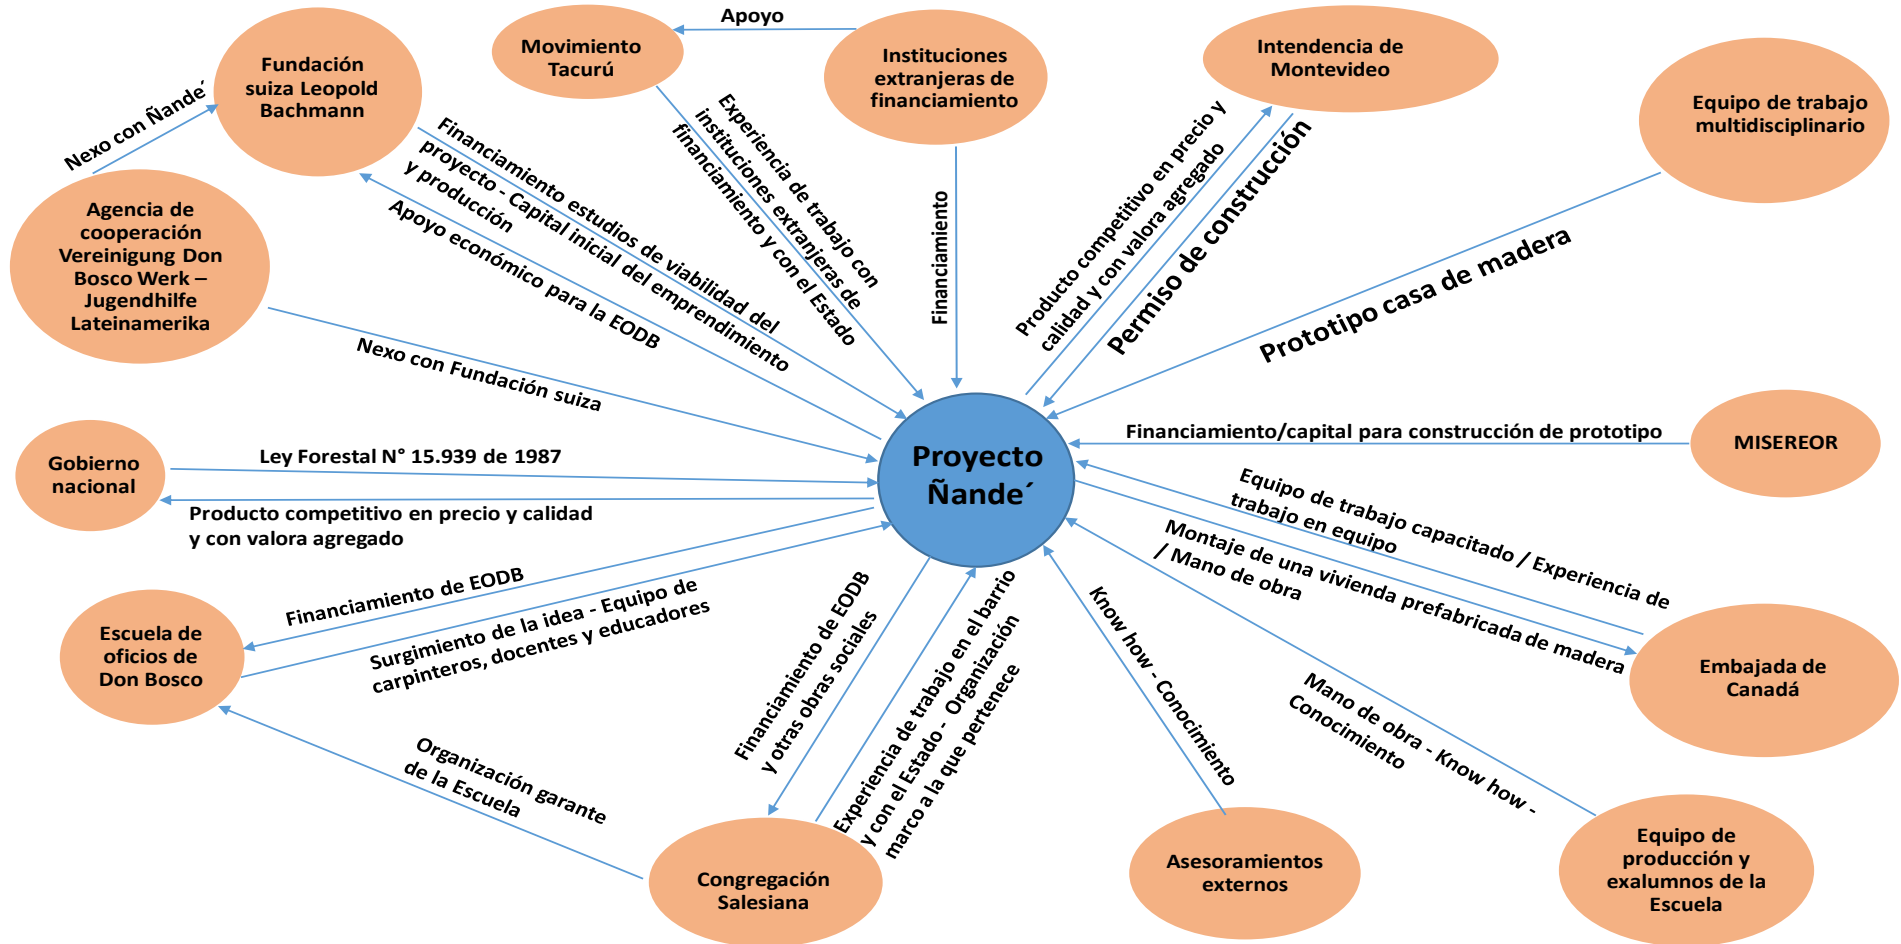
Proyecto Ñande´

Fundación suiza Leopold Bachmann

Nexo con Ñande´

Agencia de cooperación Vereinigung Don Bosco Werk – Jugendhilfe Lateinamerika

Movimiento Tacurú

Apoyo

Instituciones extranjeras de financiamiento

Intendencia de Montevideo

Equipo de trabajo multidisciplinario

Financiamiento estudios de viabilidad del proyecto - Capital inicial del emprendimiento y producción

Apoyo económico para la EODB

Experiencia de trabajo con instituciones extranjeras de financiamiento y con el Estado

Financiamiento

Producto competitivo en precio y calidad y con valora agregado

Permiso de construcción

Prototipo casa de madera

Nexo con Fundación suiza

Gobierno nacional

Ley Forestal N° 15.939 de 1987

Producto competitivo en precio y calidad y con valora agregado

MISEREOR

Financiamiento/capital para construcción de prototipo

Equipo de trabajo capacitado / Experiencia de trabajo en equipo

Montaje de una vivienda prefabricada de madera / Mano de obra

Embajada de Canadá

Escuela de oficios de Don Bosco

Financiamiento de EODB

Surgimiento de la idea - Equipo de carpinteros, docentes y educadores

Organización garante de la Escuela

Financiamiento de EODB y otras obras sociales

Experiencia de trabajo en el barrio y con el Estado - Organización marco a la que pertenece

Congregación Salesiana

Know how - Conocimiento

Asesoramientos externos

Mano de obra - Know how - Conocimiento

Equipo de producción y exalumnos de la Escuela